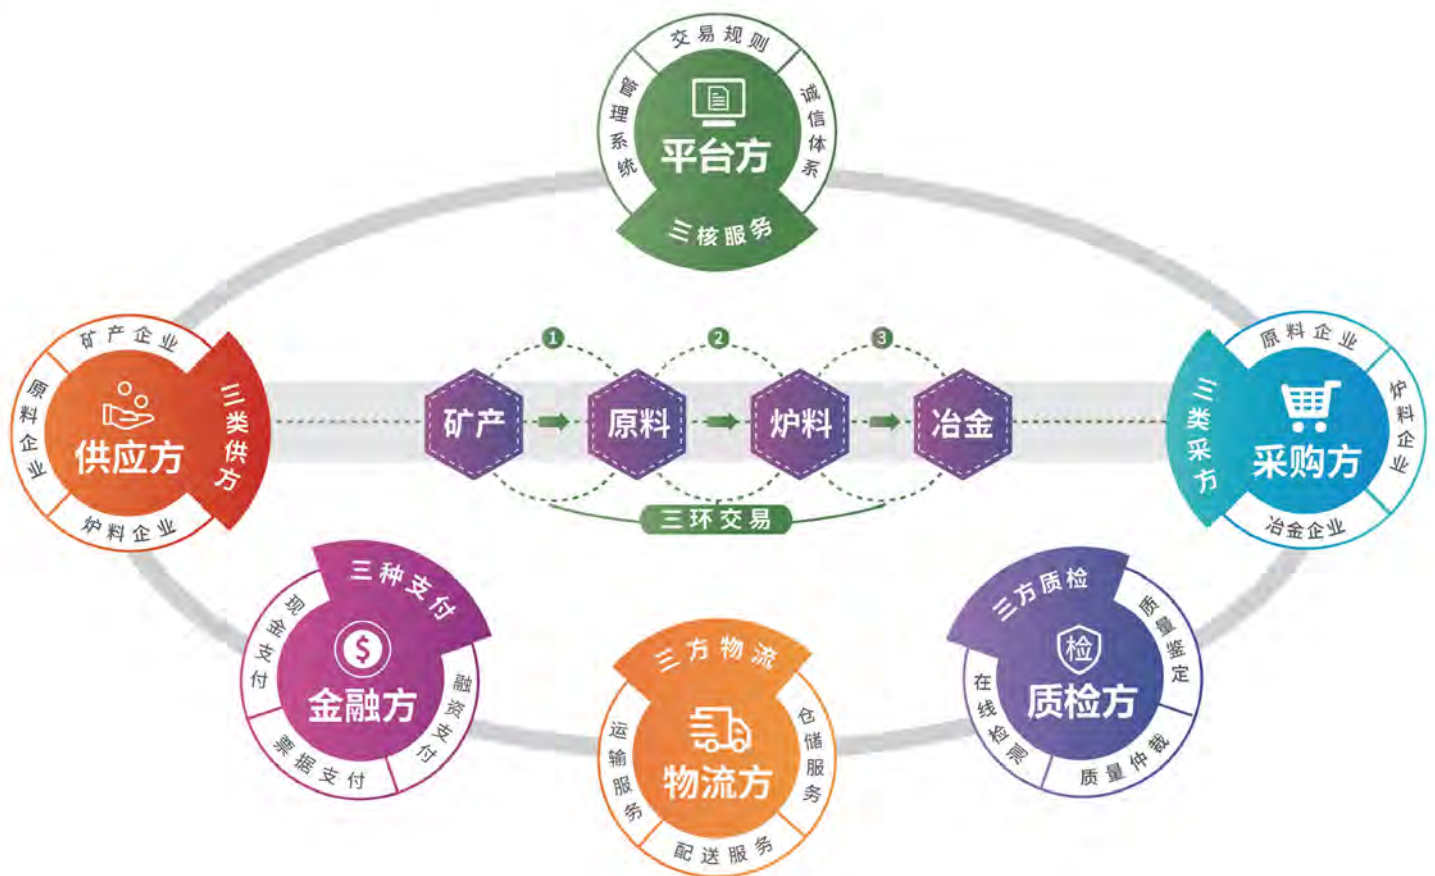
交易规则
管理系统
平台方
诚信体系
三核服务

矿产企业
原料企业
供应方
三类供方
炉料企业

1
2
3
矿产
原料
炉料
冶金
三环交易

原料企业
三类采方
采购方
炉料企业
冶金企业

三种支付
现金支付
金融方
融资支付
票据支付

三方物流
运输服务
物流方
仓储服务
配送服务

三方质检
检
质检方
质量鉴定
在线检测
质量仲裁